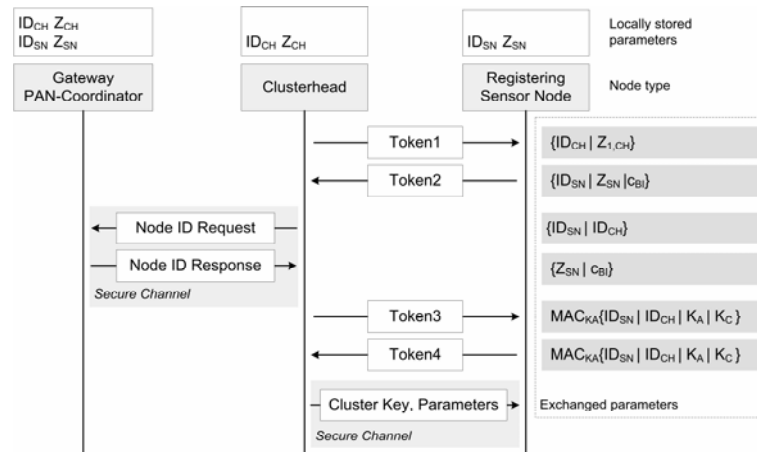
$ID_{CH}$ $Z_{CH}$
$ID_{SN}$ $Z_{SN}$

$ID_{CH}$ $Z_{CH}$

$ID_{SN}$ $Z_{SN}$

Locally stored parameters

Gateway PAN-Coordinator

Clusterhead

Registering Sensor Node

Node type

Token1

$\{ID_{CH} | Z_{1,CH}\}$

Token2

$\{ID_{SN} | Z_{SN} | c_{BI}\}$

Node ID Request

$\{ID_{SN} | ID_{CH}\}$

Node ID Response

$\{Z_{SN} | c_{BI}\}$

Secure Channel

Token3

$MAC_{KA}\{ID_{SN} | ID_{CH} | K_A | K_C\}$

Token4

$MAC_{KA}\{ID_{SN} | ID_{CH} | K_A | K_C\}$

Cluster Key, Parameters

Exchanged parameters

Secure Channel